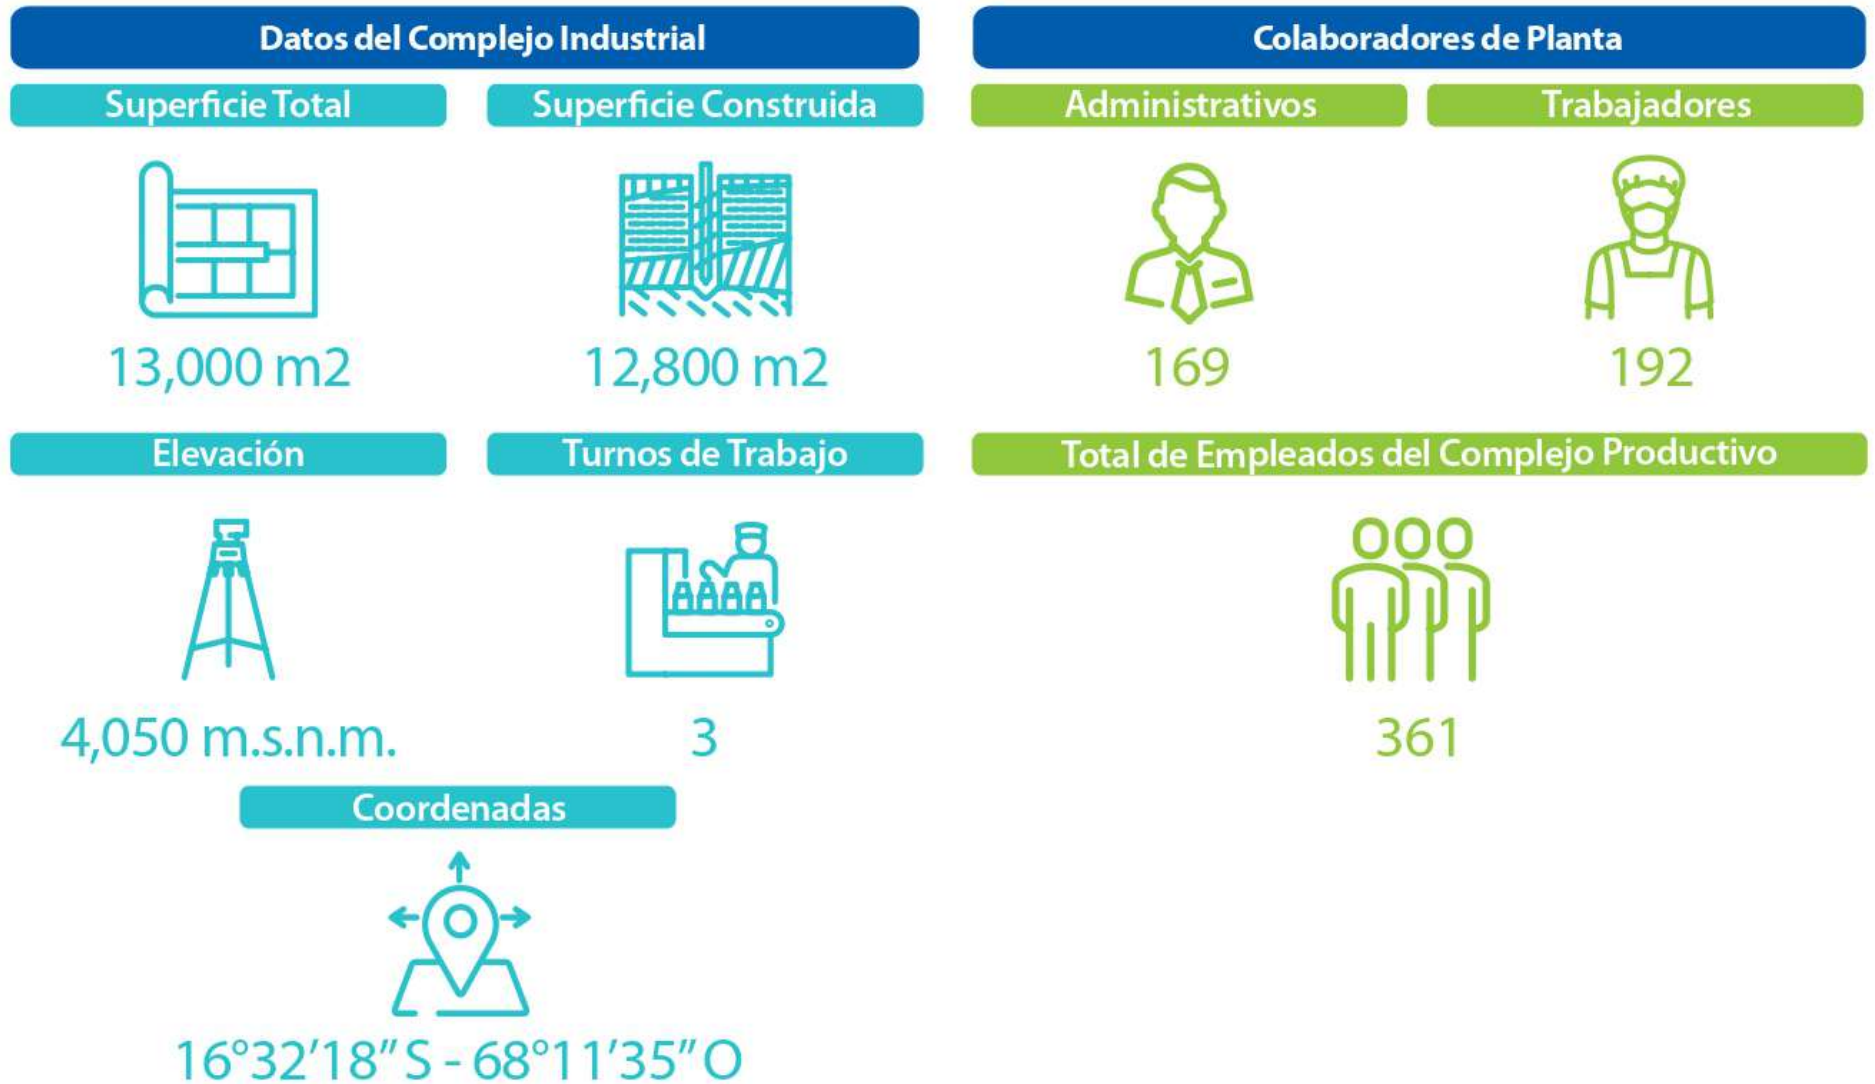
Datos del Complejo Industrial

Superficie Total

13,000 m2

Superficie Construida

12,800 m2

Elevación

4,050 m.s.n.m.

Turnos de Trabajo

3

Coordenadas

16°32’18” S - 68°11’35” O

Colaboradores de Planta

Administrativos

169

Trabajadores

192

Total de Empleados del Complejo Productivo

361